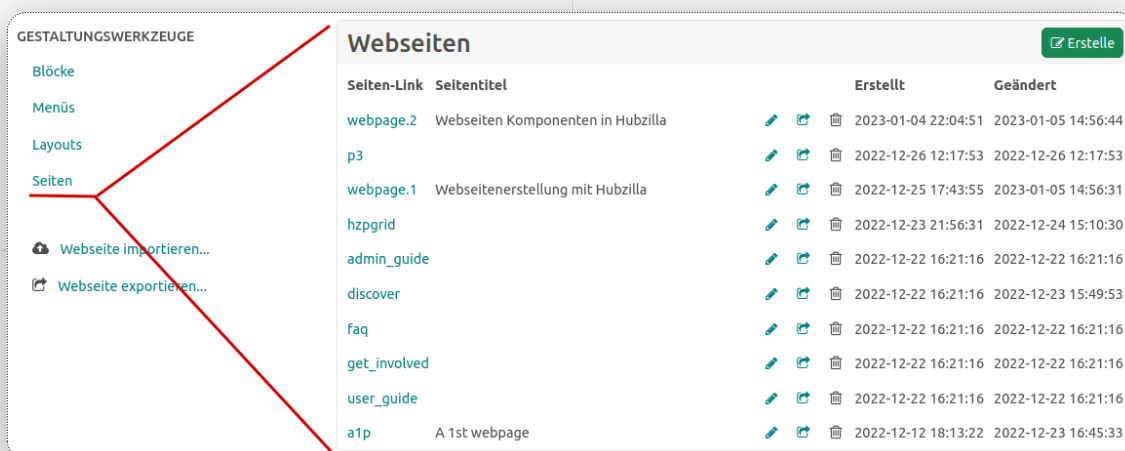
GESTALTUNGSWERKZEUGE

Blöcke

Menüs

Layouts

Seiten

Webseite importieren...

Webseite exportieren...

Webseiten

Erstelle

| Seiten-Link | Seitentitel | Erstellt | Geändert |
|---|---|---|---|
| webpage.2 | Webseiten Komponenten in Hubzilla | 2023-01-04 22:04:51 | 2023-01-05 14:56:44 |
| p3 | | 2022-12-26 12:17:53 | 2022-12-26 12:17:53 |
| webpage.1 | Webseitenerstellung mit Hubzilla | 2022-12-25 17:43:55 | 2023-01-05 14:56:31 |
| hzpgrid | | 2022-12-23 21:56:31 | 2022-12-24 15:10:30 |
| admin_guide | | 2022-12-22 16:21:16 | 2022-12-22 16:21:16 |
| discover | | 2022-12-22 16:21:16 | 2022-12-23 15:49:53 |
| faq | | 2022-12-22 16:21:16 | 2022-12-22 16:21:16 |
| get_involved | | 2022-12-22 16:21:16 | 2022-12-22 16:21:16 |
| user_guide | | 2022-12-22 16:21:16 | 2022-12-22 16:21:16 |
| a1p | A 1st webpage | 2022-12-12 18:13:22 | 2022-12-23 16:45:33 |